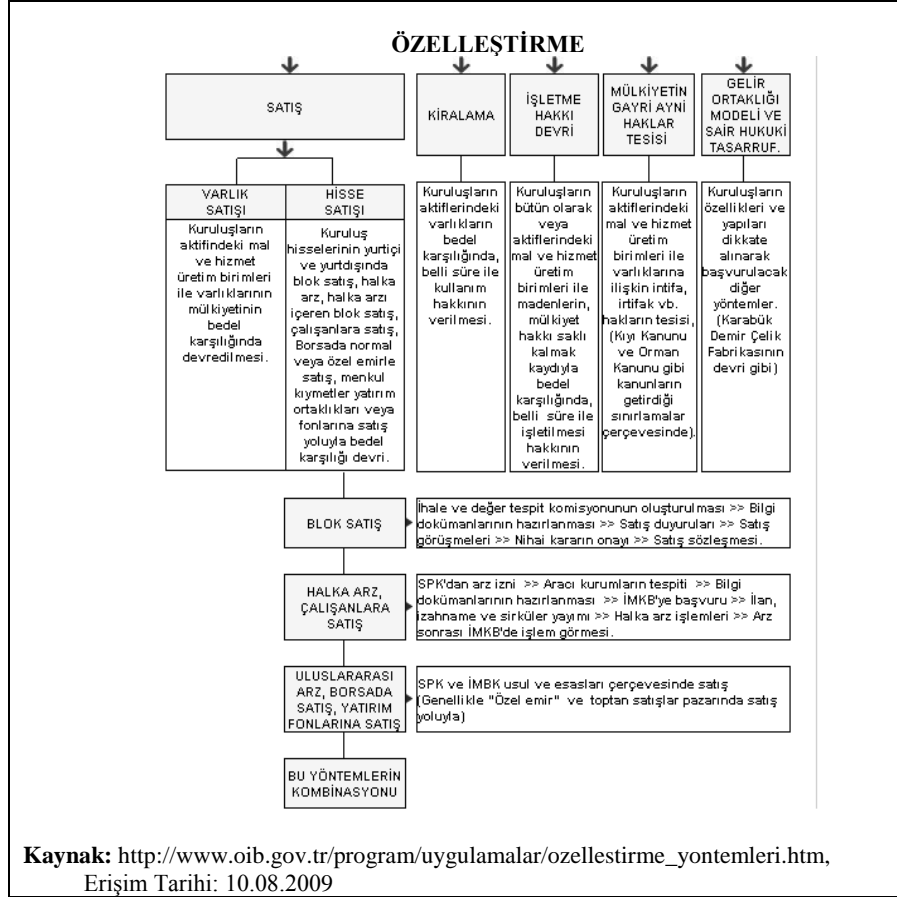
ÖZELLEŞTİRME

SATIŞ

KİRALAMA

İŞLETME HAKKI DEVRİ

MÜLKİYETİN GAYRİ AYNİ HAKLAR TESİSİ

GELİR ORTAKLIĞI MODELİ VE SAİR HUKUKİ TASARRUF.

VARLIK SATIŞI

HİSSE SATIŞI

Kuruluşların aktifindeki mal ve hizmet üretim birimleri ile varlıklarının mülkiyetinin bedel karşılığında devredilmesi.

Kuruluş hisselerinin yurtiçi ve yurtdışında blok satış, halka arz, halka arzı içeren blok satış, çalışanlara satış, Borsada normal veya özel emirle satış, menkul kıymetler yatırım ortaklıkları veya fonlarına satış yoluyla bedel karşılığı devri.

Kuruluşların aktiflerindeki varlıkların bedel karşılığında, belli süre ile kullanım hakkının verilmesi.

Kuruluşların bütün olarak veya aktiflerindeki mal ve hizmet üretim birimleri ile madenlerin, mülkiyet hakkı saklı kalmak kaydıyla bedel karşılığında, belli süre ile işletilmesi hakkının verilmesi.

Kuruluşların aktiflerindeki mal ve hizmet üretim birimleri ile varlıklarına ilişkin intifa, irtifak vb. hakların tesisi, (Kıyı Kanunu ve Orman Kanunu gibi kanunların getirdiği sınırlamalar çerçevesinde).

Kuruluşların özellikleri ve yapıları dikkate alınarak başvurulacak diğer yöntemler. (Karabük Demir Çelik Fabrikasının devri gibi)

BLOK SATIŞ

İhale ve değer tespit komisyonunun oluşturulması >> Bilgi dokümanlarının hazırlanması >> Satış duyuruları >> Satış görüşmeleri >> Nihai kararın onayı >> Satış sözleşmesi.

HALKA ARZ, ÇALIŞANLARA SATIŞ

SPK'dan arz izni >> Aracı kurumların tespiti >> Bilgi dokümanlarının hazırlanması >> İMKB'ye başvuru >> İlan, izahname ve sirküler yayımı >> Halka arz işlemleri >> Arz sonrası İMKB'de işlem görmesi.

ULUSLARARASI ARZ, BORSADA SATIŞ, YATIRIM FONLARINA SATIŞ

SPK ve İMBK usul ve esasları çerçevesinde satış (Genellikle "Özel emir" ve toptan satışlar pazarında satış yoluyla)

BU YÖNTEMLERİN KOMBİNASYONU

Kaynak: http://www.oib.gov.tr/program/uygulamalar/ozellestirme_yontemleri.htm, Erişim Tarihi: 10.08.2009